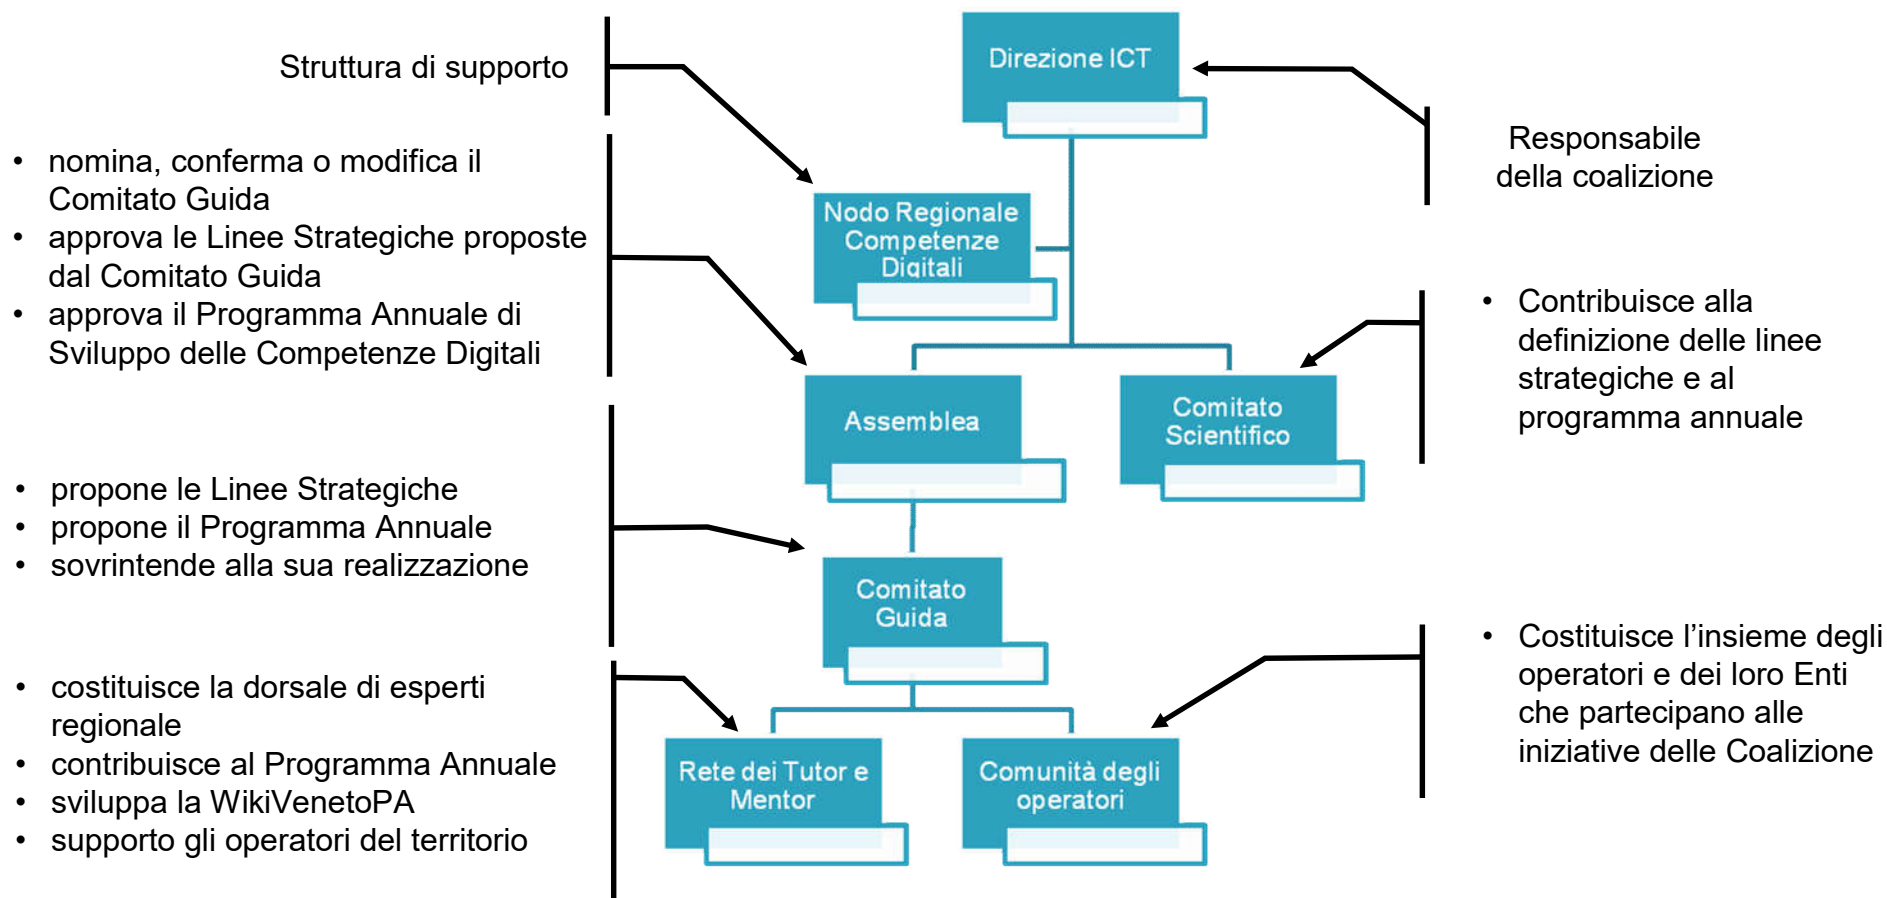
Struttura di supporto

- nomina, conferma o modifica il Comitato Guida
- approva le Linee Strategiche proposte dal Comitato Guida
- approva il Programma Annuale di Sviluppo delle Competenze Digitali

- propone le Linee Strategiche
- propone il Programma Annuale
- sovrintende alla sua realizzazione

- costituisce la dorsale di esperti regionale
- contribuisce al Programma Annuale
- sviluppa la WikiVenetoPA
- supporto gli operatori del territorio

Direzione ICT

Nodo Regionale Competenze Digitali

Assemblea

Comitato Scientifico

Comitato Guida

Rete dei Tutor e Mentor

Comunità degli operatori

Responsabile della coalizione

- Contribuisce alla definizione delle linee strategiche e al programma annuale

- Costituisce l'insieme degli operatori e dei loro Enti che partecipano alle iniziative delle Coalizione